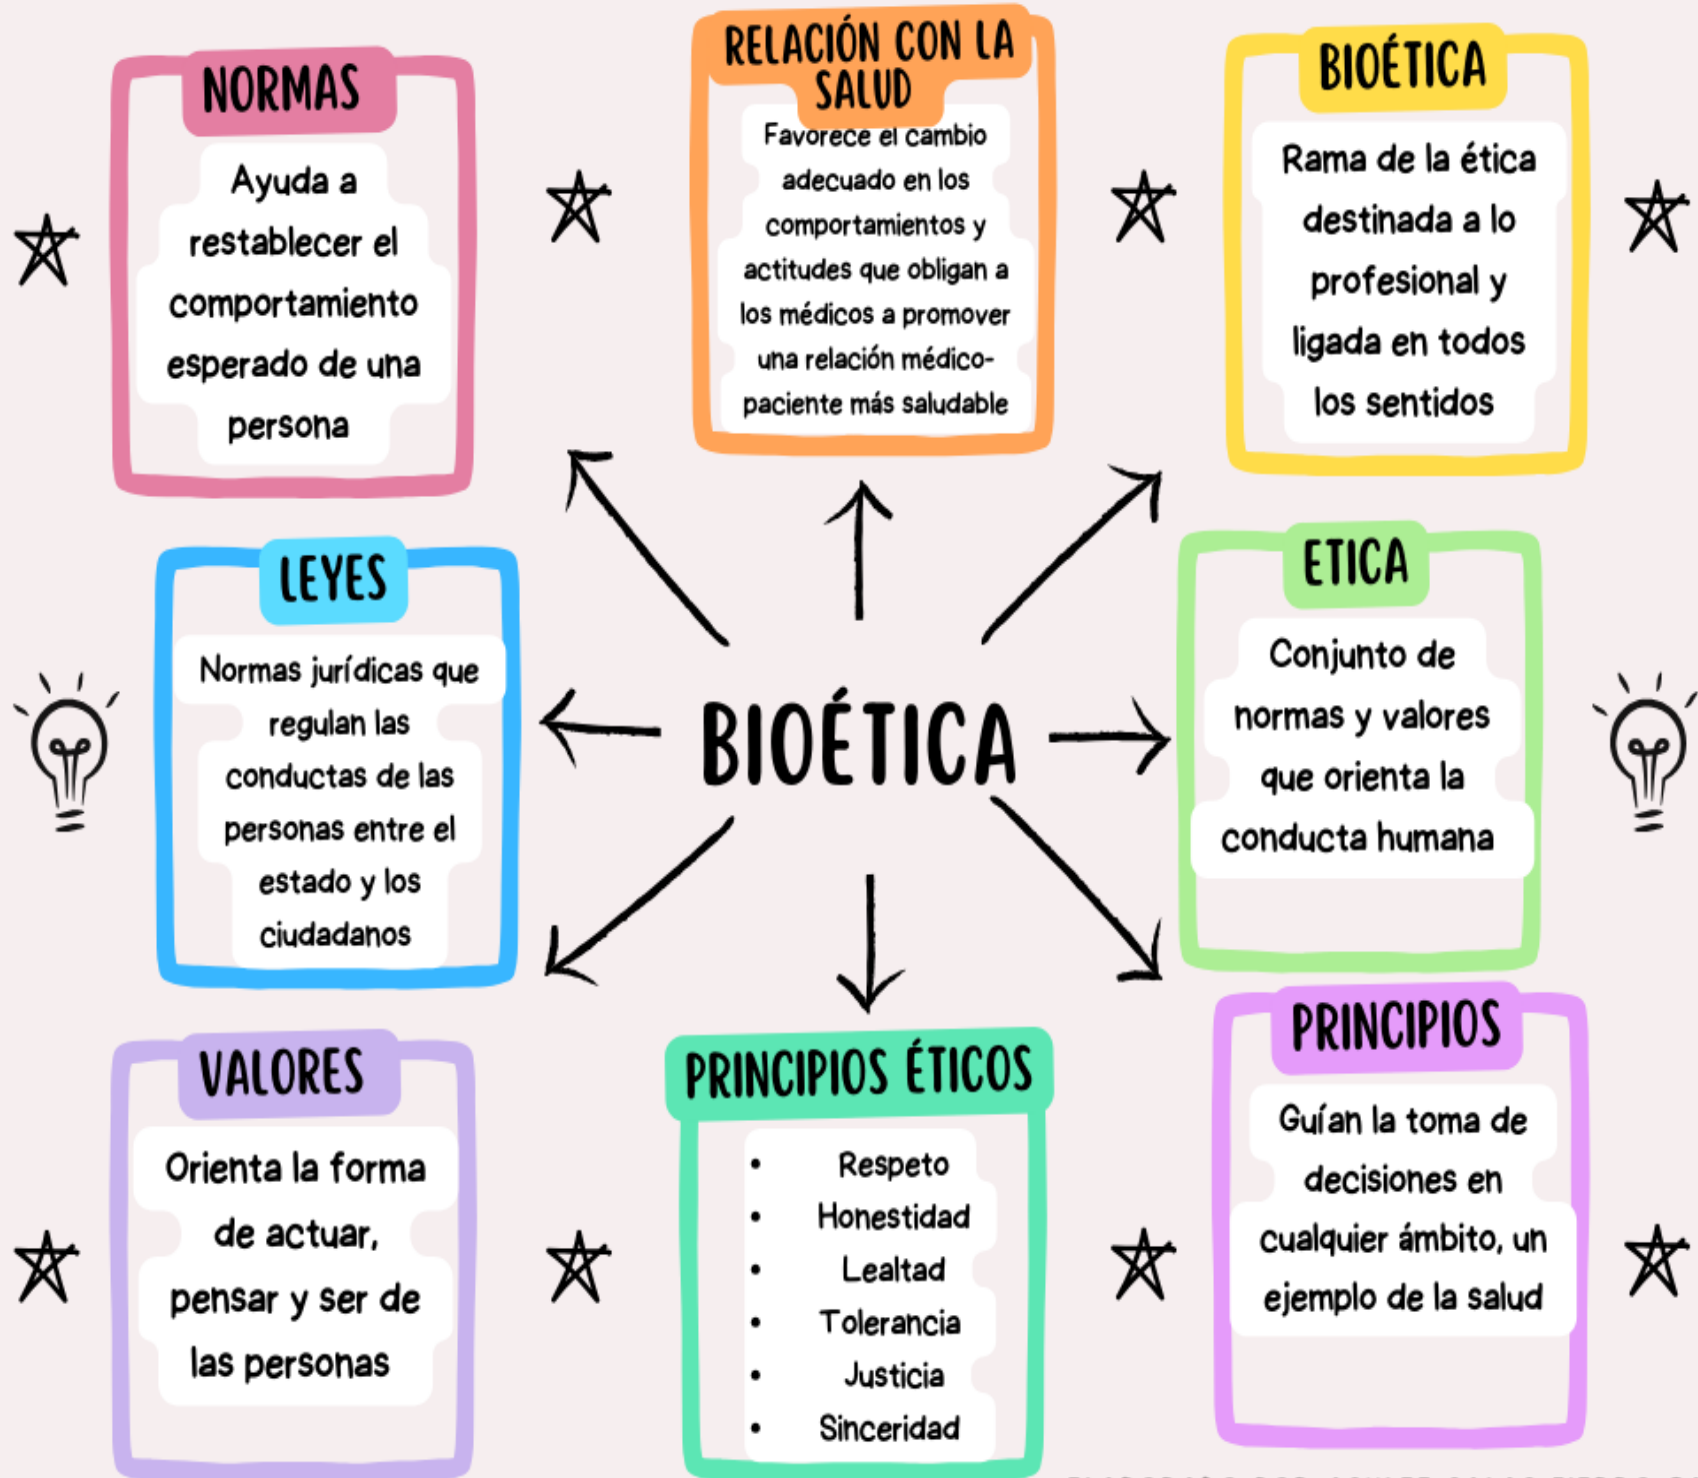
NORMAS

Ayuda a restablecer el comportamiento esperado de una persona

RELACIÓN CON LA SALUD

Favorece el cambio adecuado en los comportamientos y actitudes que obligan a los médicos a promover una relación médico-paciente más saludable

BIOÉTICA

Rama de la ética destinada a lo profesional y ligada en todos los sentidos

LEYES

Normas jurídicas que regulan las conductas de las personas entre el estado y los ciudadanos

BIOÉTICA

ETICA

Conjunto de normas y valores que orienta la conducta humana

VALORES

Orienta la forma de actuar, pensar y ser de las personas

PRINCIPIOS ÉTICOS

- Respeto
- Honestidad
- Lealtad
- Tolerancia
- Justicia
- Sinceridad

PRINCIPIOS

Guían la toma de decisiones en cualquier ámbito, un ejemplo de la salud

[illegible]